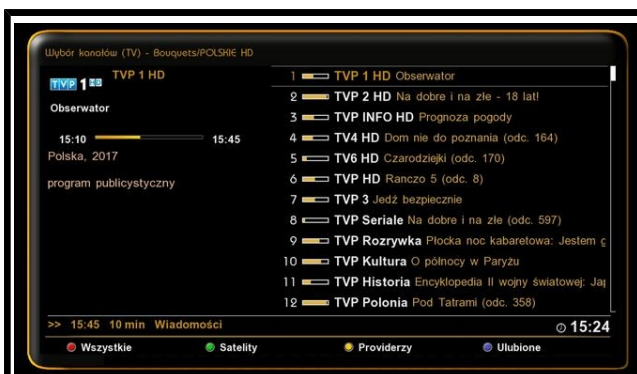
Wybór kanałów (TV) - Bouquets/POLSKIE HD

TVP 1 HD TVP 1 HD

Obserwator

15:10 15:45

Polska, 2017

program publicystyczny

1 TVP 1 HD Obserwator
2 TVP 2 HD Na dobre i na złe - 18 lat!
3 TVP INFO HD Prognoza pogody
4 TV4 HD Dom nie do poznania (odc. 164)
5 TV6 HD Czarodziejki (odc. 170)
6 TVP HD Ranczo 5 (odc. 8)
7 TVP 3 Jedź bezpiecznie
8 TVP Seriale Na dobre i na złe (odc. 597)
9 TVP Rozrywka Płocka noc kabaretowa: Jestem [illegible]
10 TVP Kultura O północy w Paryżu
11 TVP Historia Encyklopedia II wojny światowej: Ja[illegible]
12 TVP Polonia Pod Tatrami (odc. 358)

>> 15:45 10 min Wiadomości

15:24

Wszystkie Satelity Providerzy Ulubione